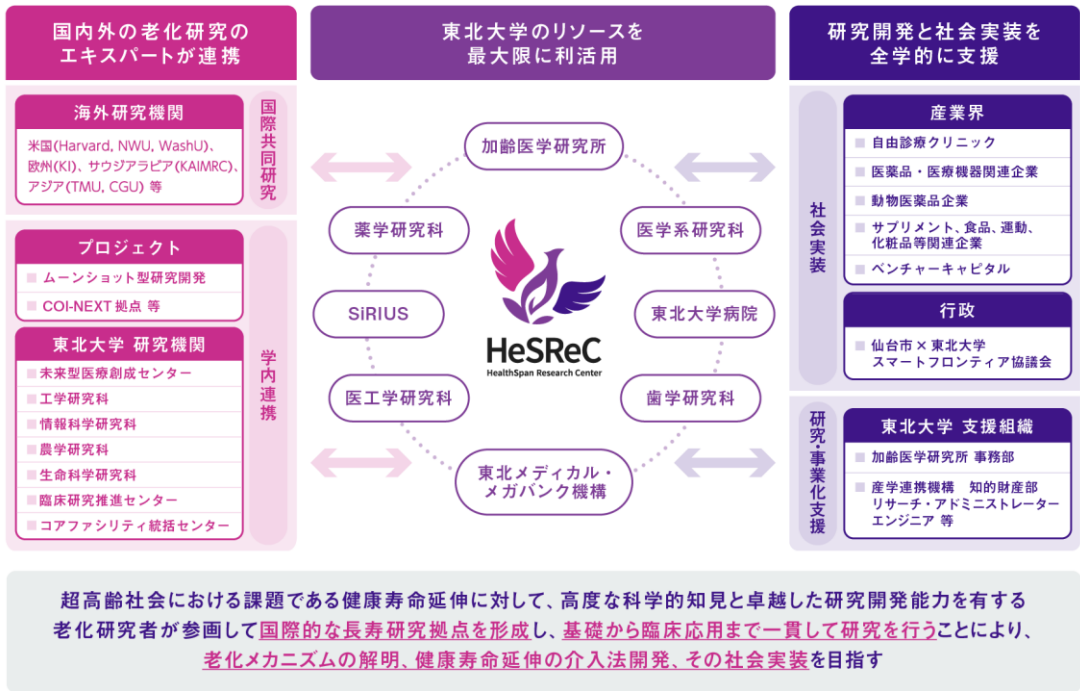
国内外の老化研究のエキスパートが連携

東北大学のリソースを最大限に利活用

研究開発と社会実装を全学的に支援

海外研究機関

米国(Harvard, NWU, WashU)、欧州(KI)、サウジアラビア(KAIMRC)、アジア(TMU, CGU) 等

国際共同研究

プロジェクト

ムーンショット型研究開発

COI-NEXT 拠点 等

東北大学 研究機関

未来型医療創成センター

工学研究科

情報科学研究科

農学研究科

生命科学研究科

臨床研究推進センター

コアファシリティ統括センター

学内連携

加齢医学研究所

薬学研究科

医学系研究科

SiRIUS

東北大学病院

HeSReC

HealthSpan Research Center

医工学研究科

歯学研究科

東北メディカル・メガバンク機構

社会実装

産業界

自由診療クリニック

医薬品・医療機器関連企業

動物医薬品企業

サプリメント、食品、運動、化粧品等関連企業

ベンチャーキャピタル

行政

仙台市 × 東北大学 スマートフロンティア協議会

研究・事業化支援

東北大学 支援組織

加齢医学研究所 事務部

産学連携機構 知的財産部 リサーチ・アドミニストレーター エンジニア 等

超高齢社会における課題である健康寿命延伸に対して、高度な科学的知見と卓越した研究開発能力を有する老化研究者が参画して国際的な長寿研究拠点を形成し、基礎から臨床応用まで一貫して研究を行うことにより、老化メカニズムの解明、健康寿命延伸の介入法開発、その社会実装を目指す